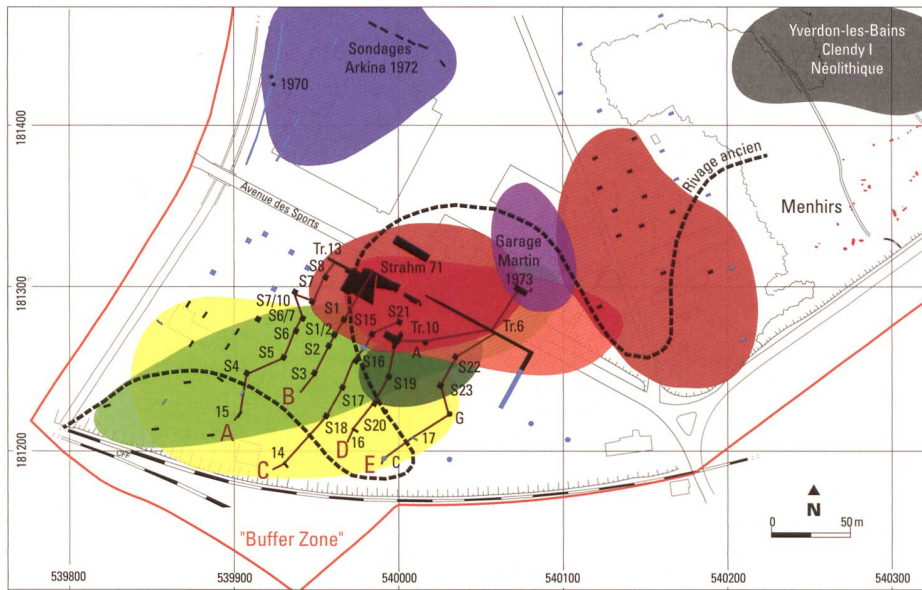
Sondages Arkina 1972

1970

Yverdon-les-Bains Clendy I Néolithique

181400

Avenue des Sports

Rivage ancien

Menhirs

Garage Martin 1973

Tr.13

S8

Strahm 71

S7

181300

S7/10

S6/7

S6

S1/2

S1

S15

S21

Tr.10

Tr.6

S5

S2

A

S4

S3

S16

S22

S19

S23

15

B

S17

A

G

S18

S20

16

17

181200

14

D

C

E

C

N

0

50 m

"Buffer Zone"

539800

539900

540000

540100

540200

540300